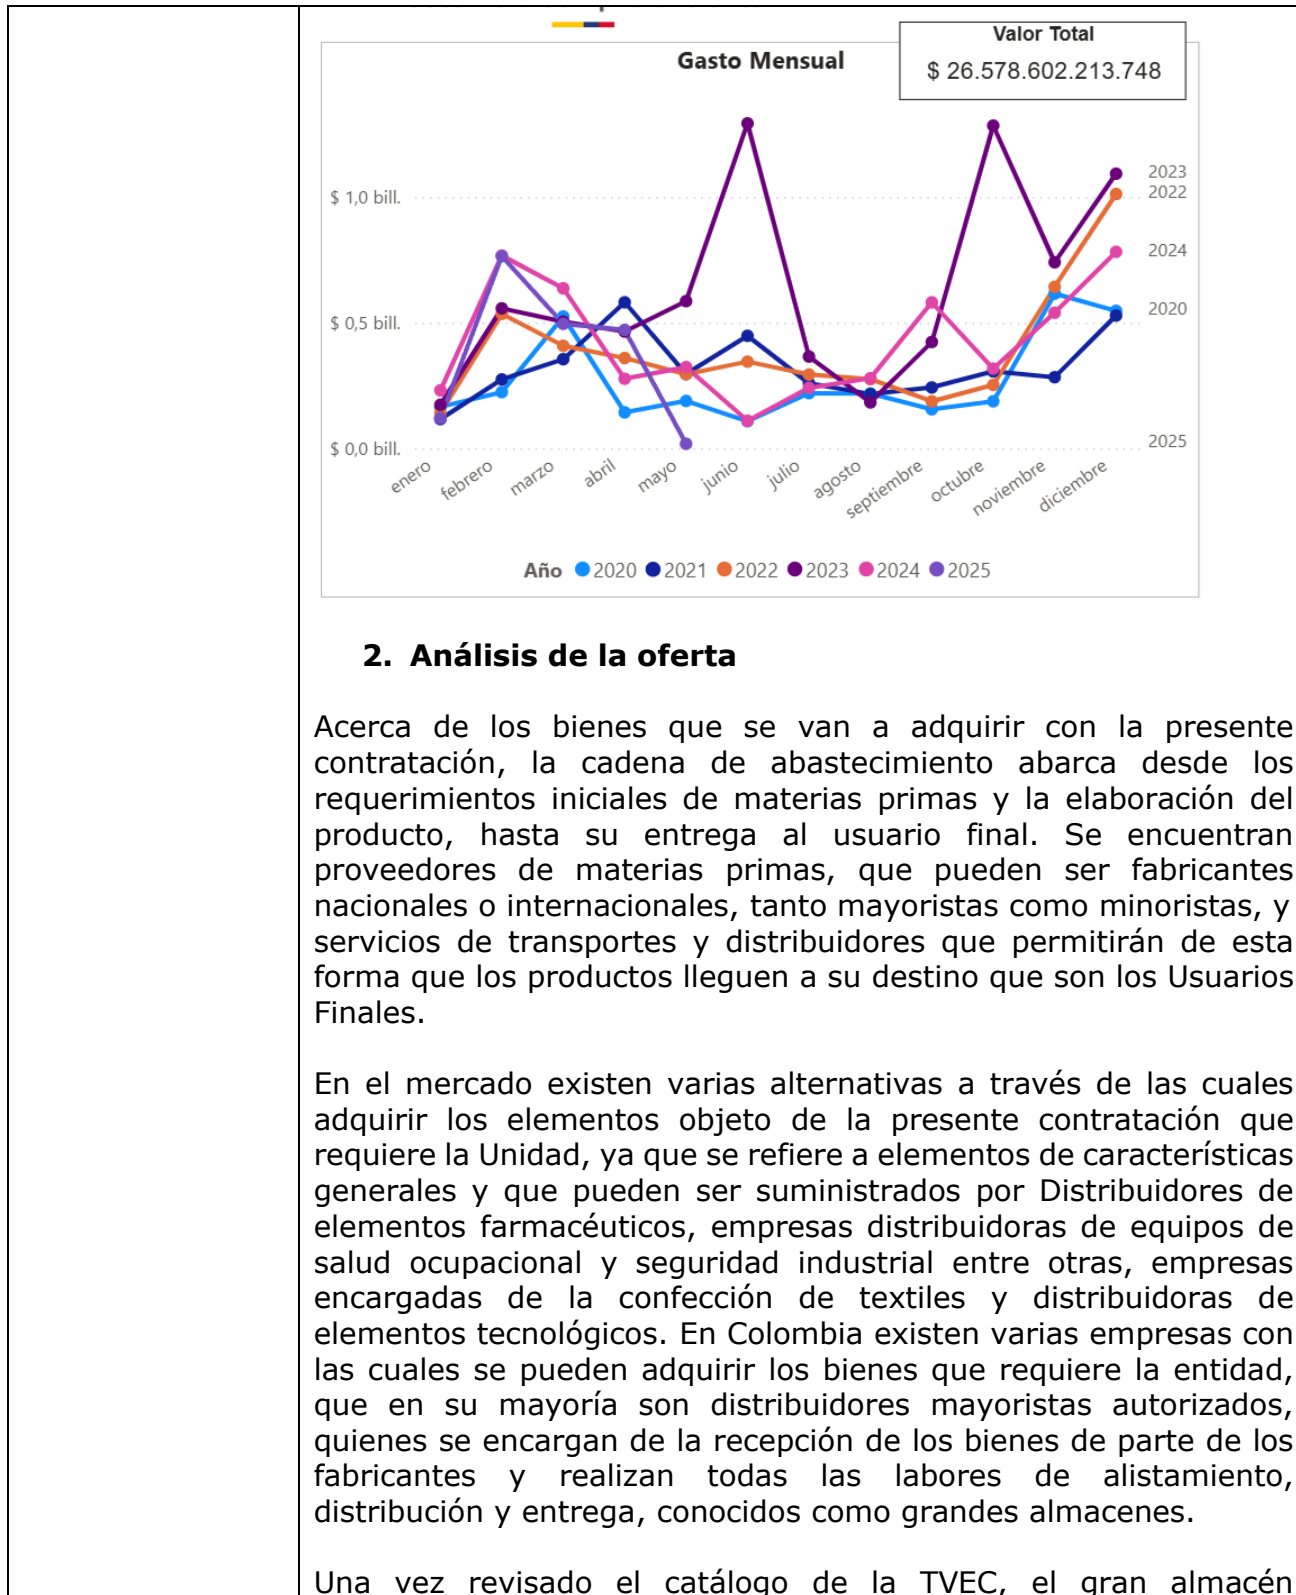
Gasto Mensual

Valor Total
$ 26.578.602.213.748

$ 1,0 bill.
$ 0,5 bill.
$ 0,0 bill.

2023
2022
2024
2020
2025

enero febrero marzo abril mayo junio julio agosto septiembre octubre noviembre diciembre

Año 2020 2021 2022 2023 2024 2025

2. Análisis de la oferta

Acerca de los bienes que se van a adquirir con la presente contratación, la cadena de abastecimiento abarca desde los requerimientos iniciales de materias primas y la elaboración del producto, hasta su entrega al usuario final. Se encuentran proveedores de materias primas, que pueden ser fabricantes nacionales o internacionales, tanto mayoristas como minoristas, y servicios de transportes y distribuidores que permitirán de esta forma que los productos lleguen a su destino que son los Usuarios Finales.

En el mercado existen varias alternativas a través de las cuales adquirir los elementos objeto de la presente contratación que requiere la Unidad, ya que se refiere a elementos de características generales y que pueden ser suministrados por Distribuidores de elementos farmacéuticos, empresas distribuidoras de equipos de salud ocupacional y seguridad industrial entre otras, empresas encargadas de la confección de textiles y distribuidoras de elementos tecnológicos. En Colombia existen varias empresas con las cuales se pueden adquirir los bienes que requiere la entidad, que en su mayoría son distribuidores mayoristas autorizados, quienes se encargan de la recepción de los bienes de parte de los fabricantes y realizan todas las labores de alistamiento, distribución y entrega, conocidos como grandes almacenes.

Una vez revisado el catálogo de la TVEC, el gran almacén